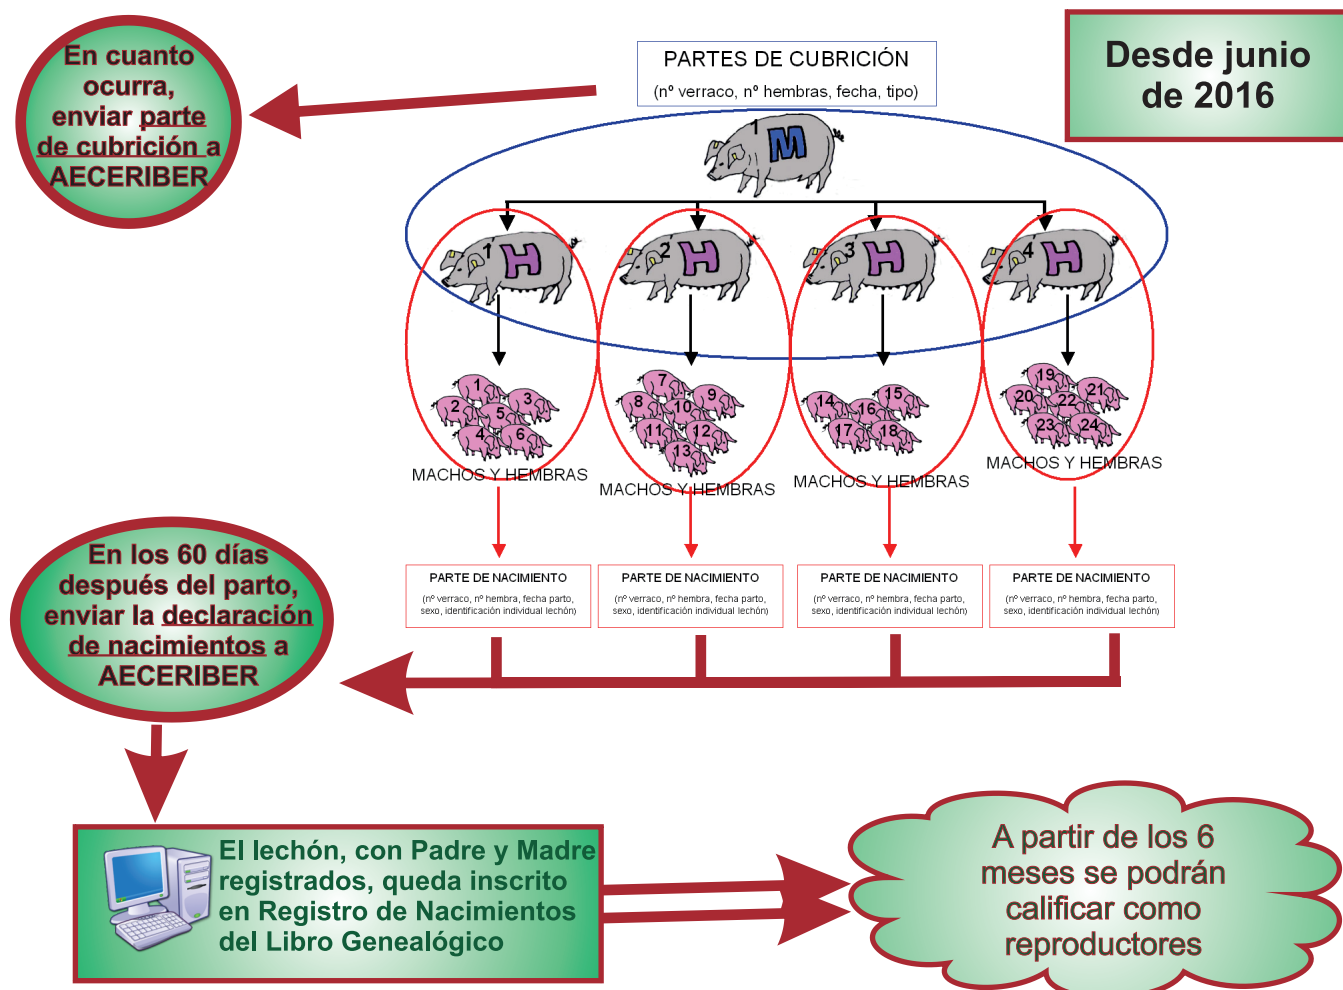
En cuanto ocurra, enviar parte de cubrición a AECERIBER

PARTES DE CUBRICIÓN
(nº verraco, nº hembras, fecha, tipo)

Desde junio de 2016

1 M

1 H
2 H
3 H
4 H

1 2 3 4 5 6
MACHOS Y HEMBRAS

7 8 9 10 11 12 13
MACHOS Y HEMBRAS

14 15 16 17 18
MACHOS Y HEMBRAS

19 20 21 22 23 24
MACHOS Y HEMBRAS

PARTE DE NACIMIENTO
(nº verraco, nº hembra, fecha parto, sexo, identificación individual lechón)

PARTE DE NACIMIENTO
(nº verraco, nº hembra, fecha parto, sexo, identificación individual lechón)

PARTE DE NACIMIENTO
(nº verraco, nº hembra, fecha parto, sexo, identificación individual lechón)

PARTE DE NACIMIENTO
(nº verraco, nº hembra, fecha parto, sexo, identificación individual lechón)

En los 60 días después del parto, enviar la declaración de nacimientos a AECERIBER

El lechón, con Padre y Madre registrados, queda inscrito en Registro de Nacimientos del Libro Genealógico

A partir de los 6 meses se podrán calificar como reproductores